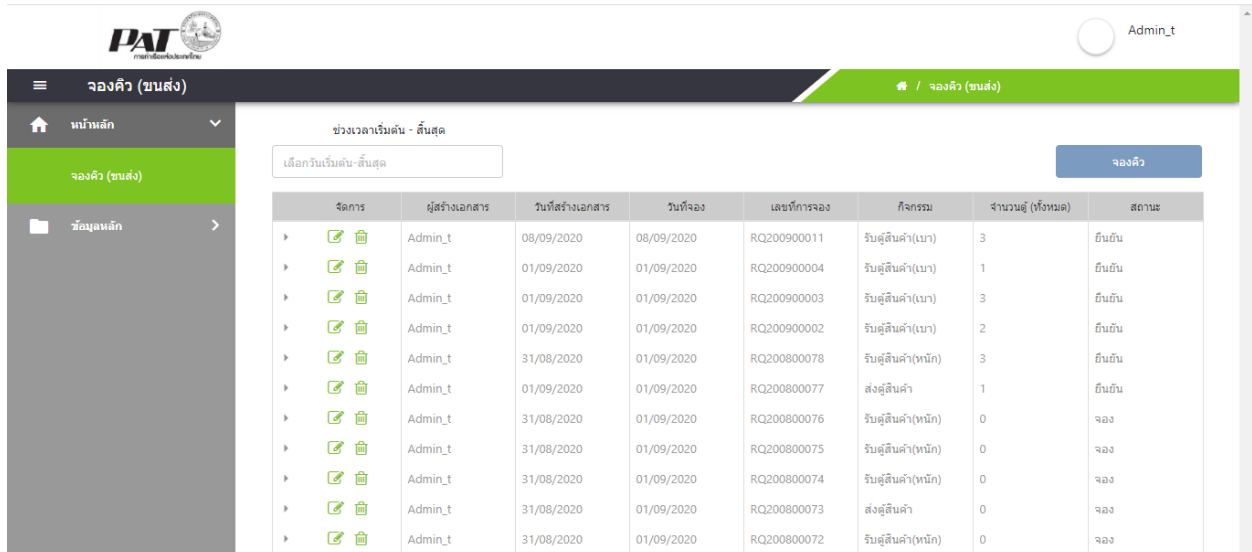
PAT
การท่าเรือแห่งประเทศไทย

Admin_t

จองคิว (ขนส่ง)

/ จองคิว (ขนส่ง)

หน้าหลัก

จองคิว (ขนส่ง)

ข้อมูลหลัก

ช่วงเวลาเริ่มต้น - สิ้นสุด

เลือกวันเริ่มต้น-สิ้นสุด

จองคิว

| จัดการ | ผู้สร้างเอกสาร | วันที่สร้างเอกสาร | วันที่จอง | เลขที่การจอง | กิจกรรม | จำนวนตู้ (ทั้งหมด) | สถานะ |
|---|---|---|---|---|---|---|---|
| | Admin_t | 08/09/2020 | 08/09/2020 | RQ200900011 | รับตู้สินค้า(เบา) | 3 | ยืนยัน |
| | Admin_t | 01/09/2020 | 01/09/2020 | RQ200900004 | รับตู้สินค้า(เบา) | 1 | ยืนยัน |
| | Admin_t | 01/09/2020 | 01/09/2020 | RQ200900003 | รับตู้สินค้า(เบา) | 3 | ยืนยัน |
| | Admin_t | 01/09/2020 | 01/09/2020 | RQ200900002 | รับตู้สินค้า(เบา) | 2 | ยืนยัน |
| | Admin_t | 31/08/2020 | 01/09/2020 | RQ200800078 | รับตู้สินค้า(หนัก) | 3 | ยืนยัน |
| | Admin_t | 01/09/2020 | 01/09/2020 | RQ200800077 | ส่งตู้สินค้า | 1 | ยืนยัน |
| | Admin_t | 31/08/2020 | 01/09/2020 | RQ200800076 | รับตู้สินค้า(หนัก) | 0 | จอง |
| | Admin_t | 31/08/2020 | 01/09/2020 | RQ200800075 | รับตู้สินค้า(หนัก) | 0 | จอง |
| | Admin_t | 31/08/2020 | 01/09/2020 | RQ200800074 | รับตู้สินค้า(หนัก) | 0 | จอง |
| | Admin_t | 31/08/2020 | 01/09/2020 | RQ200800073 | ส่งตู้สินค้า | 0 | จอง |
| | Admin_t | 31/08/2020 | 01/09/2020 | RQ200800072 | รับตู้สินค้า(หนัก) | 0 | จอง |